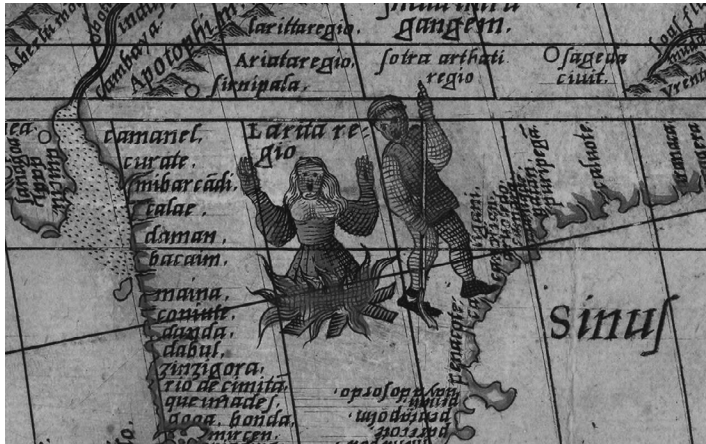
Abesti mo
Cambaya
Apotophi
laritaregio
Ariataregio
sirnipala
gangem
sotra arthati regio
Osagela ciuit.
Larita regio
camanel
curate
mibarcadi
calae
daman
bacaim
maina
conuile
danda
dabul
zinzigora
rio de cimita
que imades
goga. honda
mircen
sinus